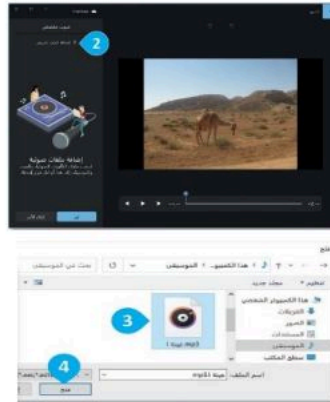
2

إضافة ملفات صوتية

3

4

فتح

هذا الكمبيو... < الموسيقى

بحث في الموسيقى

تنظيم ▾ مجلد جديد

هذا الكمبيوتر الشخصي

التنزيلات

الصور

المستندات

الموسيقى

سطح المكتب

موسيقى.mp3

اسم الملف: موسيقى.mp3

فتح